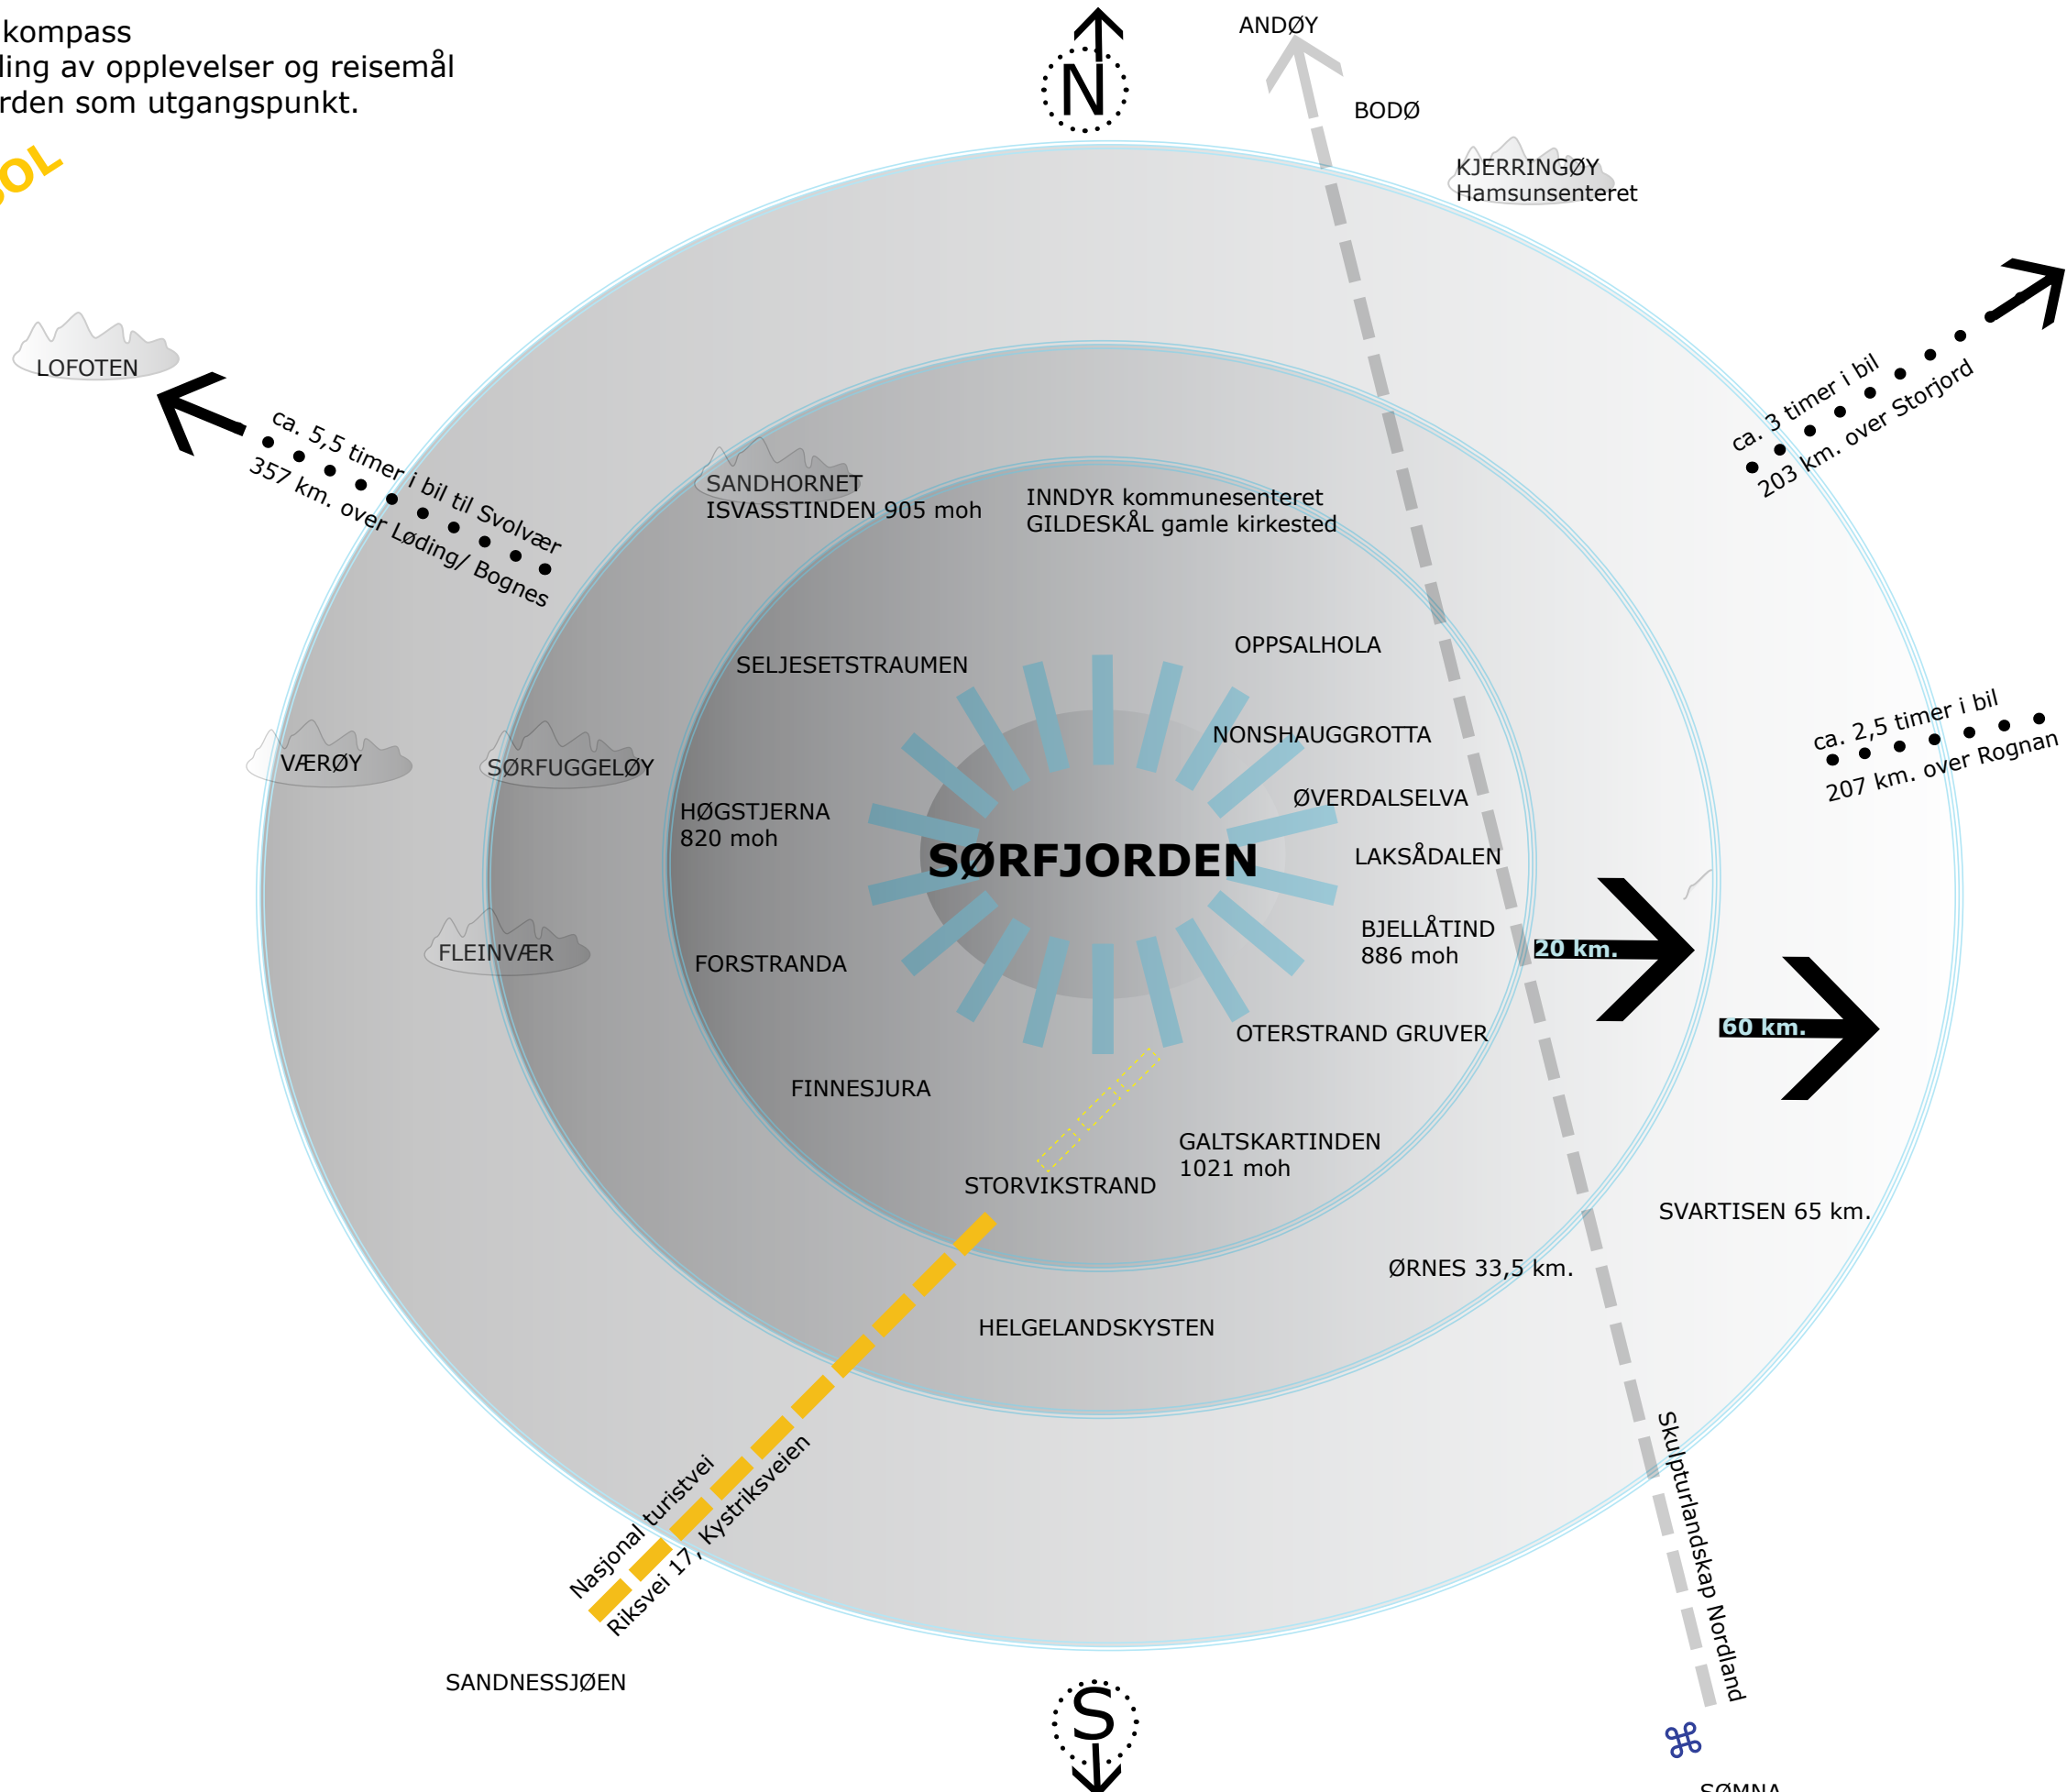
kompass
ling av opplevelser og reisemål
rden som utgangspunkt.

OL

N

ANDØY

BODØ

KJERRINGØY
Hamsunsenteret

LOFOTEN

ca. 5,5 timer i bil til Svolvær
357 km. over Løding/ Bognes

ca. 3 timer i bil
203 km. over Storjord

SANDHORNET
ISVASSTINDEN 905 moh

INNDYR kommunesenteret
GILDESKÅL gamle kirkested

OPPSALHOLA

SELJESETSTRAUMEN

NONSHAUGGROTTA

ca. 2,5 timer i bil
207 km. over Rognan

VÆRØY

SØRFUGGELØY

ØVERDALSELVA

HØGSTJERNA
820 moh

SØRFJORDEN

LAKSÅDALEN

BJELLÅTIND
886 moh

20 km.

FLEINVÆR

FORSTRANDA

60 km.

OTERSTRAND GRUVER

FINNESJURA

GALTSKARTINDEN
1021 moh

STORVIKSTRAND

SVARTISEN 65 km.

ØRNES 33,5 km.

HELGELANDSKYSTEN

Nasjonal turistvei
Riksvei 17, Kystriksveien

Skulpturlandskap Nordland

SANDNESSJØEN

S

⌘

SØMNA